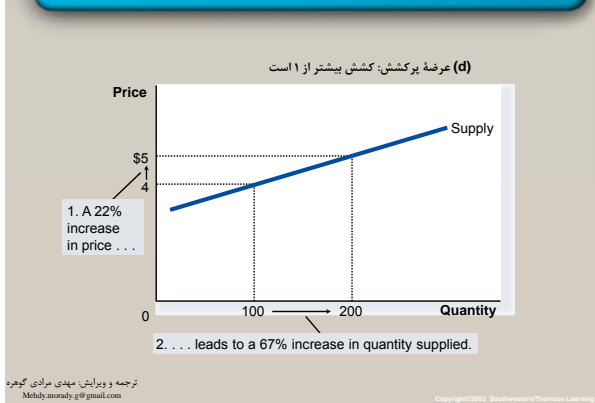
(d) عرضهٔ پرکشش: کشش بیشتر از ۱ است

Price

Supply

$5

4

1. A 22% increase in price . . .

0

100

200

Quantity

2. . . . leads to a 67% increase in quantity supplied.

ترجمه و ویرایش: مهدی مرادی گوهره
Mehdy.morady.g@gmail.com

Copyright©2003 Southwestern/Thomson Learning